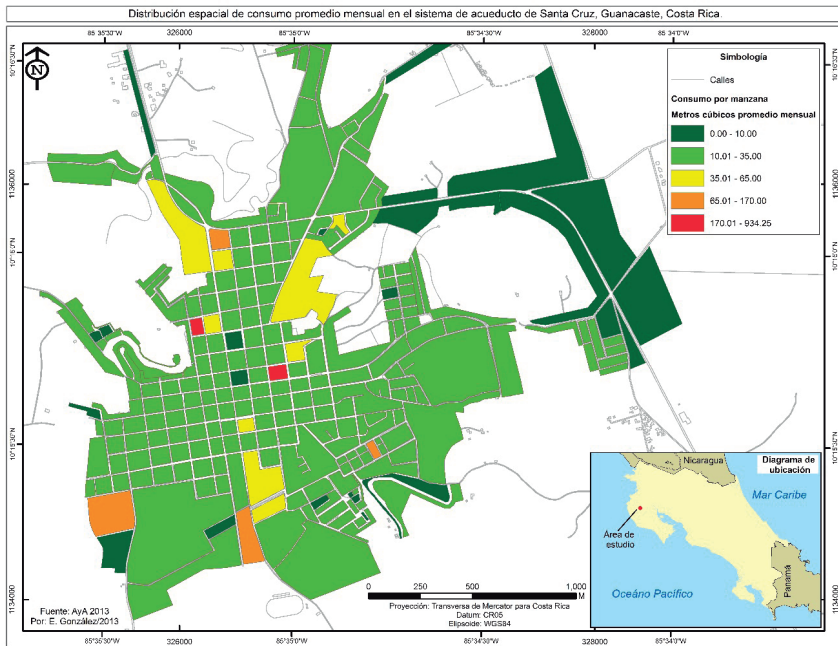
Distribución espacial de consumo promedio mensual en el sistema de acueducto de Santa Cruz, Guanacaste, Costa Rica.

85°35'30"W 326000 85°35'0"W 85°34'30"W 328000 85°34'0"W

N

10°16'30"N
1136000
10°16'0"N
10°15'30"N
1134000

Simbología

Calles

Consumo por manzana

Metros cúbicos promedio mensual

0.00 - 10.00

10.01 - 35.00

35.01 - 65.00

65.01 - 170.00

170.01 - 934.25

Diagrama de ubicación

Nicaragua

Mar Caribe

Área de estudio

Océano Pacífico

Panamá

0 250 500 1,000 M

Proyección: Transversa de Mercator para Costa Rica
Datum: CR05
Elipsoide: WGS84

Fuente: AyA 2013
Por: E. González/2013

85°35'30"W 326000 85°35'0"W 85°34'30"W 328000 85°34'0"W